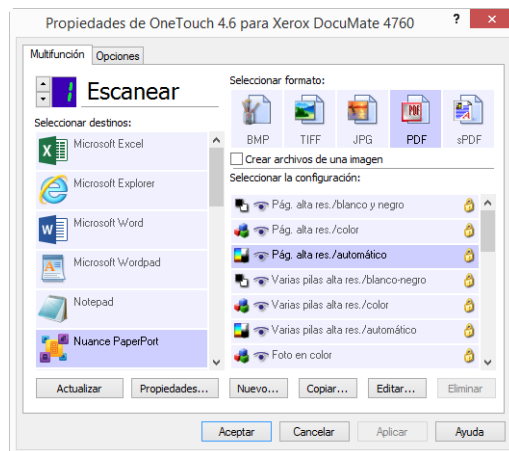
Propiedades de OneTouch 4.6 para Xerox DocuMate 4760

?

Multifunción

Opciones

1

Escanear

Seleccionar destinos:

Microsoft Excel

Microsoft Explorer

Microsoft Word

Microsoft Wordpad

Notepad

Nuance PaperPort

Seleccionar formato:

BMP

TIFF

JPG

PDF

sPDF

Crear archivos de una imagen

Seleccionar la configuración:

Pág. alta res./blanco y negro

Pág. alta res./color

Pág. alta res./automático

Varias pilas alta res./blanco-negro

Varias pilas alta res./color

Varias pilas alta res./automático

Foto en color

Actualizar

Propiedades...

Nuevo...

Copiar...

Editar...

Eliminar

Aceptar

Cancelar

Aplicar

Ayuda